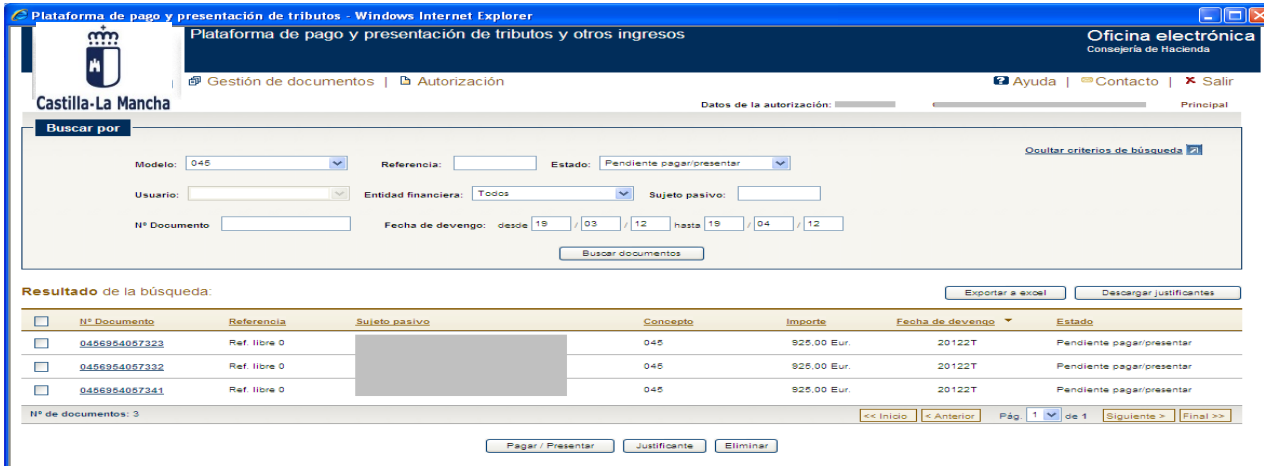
Plataforma de pago y presentación de tributos - Windows Internet Explorer

Castilla-La Mancha

Plataforma de pago y presentación de tributos y otros ingresos

Oficina electrónica
Consejería de Hacienda

Gestión de documentos | Autorización

Ayuda | Contacto | Salir

Datos de la autorización: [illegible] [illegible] Principal

Buscar por

Ocultar criterios de búsqueda

Modelo: 045
Referencia:
Estado: Pendiente pagar/presentar

Usuario:
Entidad financiera: Todos
Sujeto pasivo:

Nº Documento
Fecha de devengo: desde 19 / 03 / 12 hasta 19 / 04 / 12

Buscar documentos

Resultado de la búsqueda:

Exportar a excel
Descargar justificantes

| | Nº Documento | Referencia | Sujeto pasivo | Concepto | Importe | Fecha de devengo | Estado |
|---|---|---|---|---|---|---|---|
| | 0456954057323 | Ref. libre 0 | | 045 | 925,00 Eur. | 20122T | Pendiente pagar/presentar |
| | 0456954057332 | Ref. libre 0 | | 045 | 925,00 Eur. | 20122T | Pendiente pagar/presentar |
| | 0456954057341 | Ref. libre 0 | | 045 | 925,00 Eur. | 20122T | Pendiente pagar/presentar |

Nº de documentos: 3

<< Inicio < Anterior Pág. 1 de 1 Siguiente > Final >>

Pagar / Presentar
Justificante
Eliminar